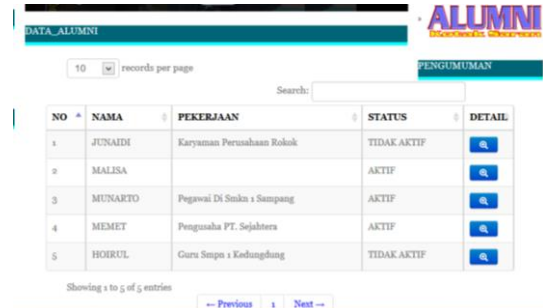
ALUMNI

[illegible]

DATA_ALUMNI

10 records per page

PENGUMUMAN

Search:

| NO | NAMA | PEKERJAAN | STATUS | DETAIL |
|---|---|---|---|---|
| 1 | JUNAIDI | Karyaman Perusahaan Rokok | TIDAK AKTIF | |
| 2 | MALISA | | AKTIF | |
| 3 | MUNARTO | Pegawai Di Smkn 1 Sampang | AKTIF | |
| 4 | MEMET | Pengusaha PT. Sejahtera | AKTIF | |
| 5 | HOIRUL | Guru Smpn 1 Kedungdung | TIDAK AKTIF | |

Showing 1 to 5 of 5 entries

← Previous 1 Next →